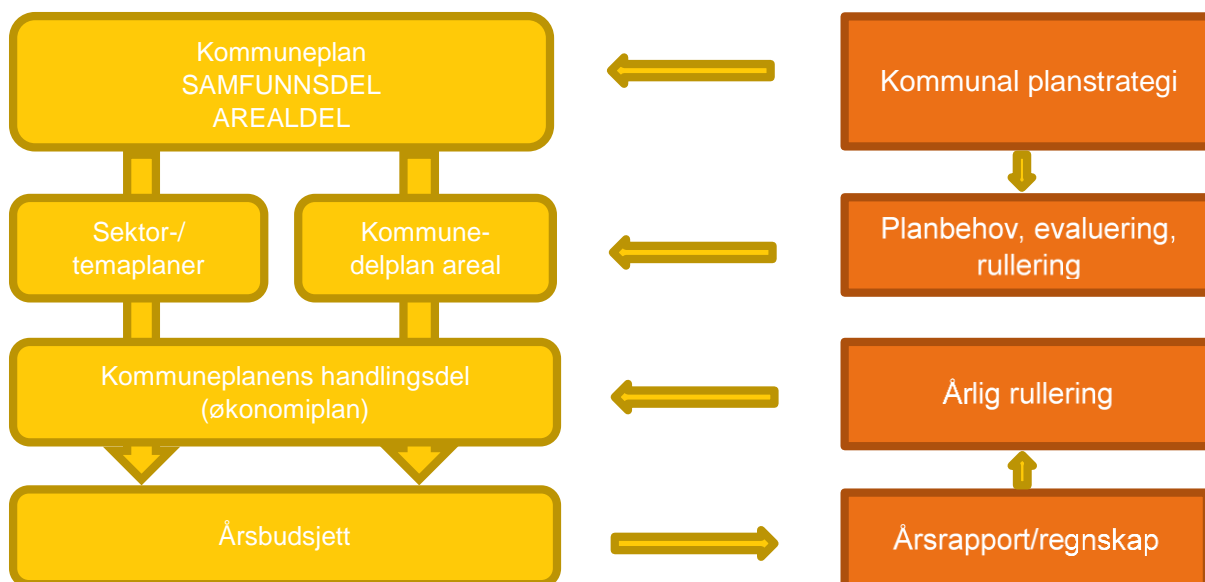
Kommuneplan
SAMFUNNSDEL
AREALDEL

Sektor-/
temaplaner

Kommunedelplan areal

Kommuneplanens handlingsdel
(økonomiplan)

Årsbudsjett

Kommunal planstrategi

Planbehov, evaluering, rullering

Årlig rullering

Årsrapport/regnskap